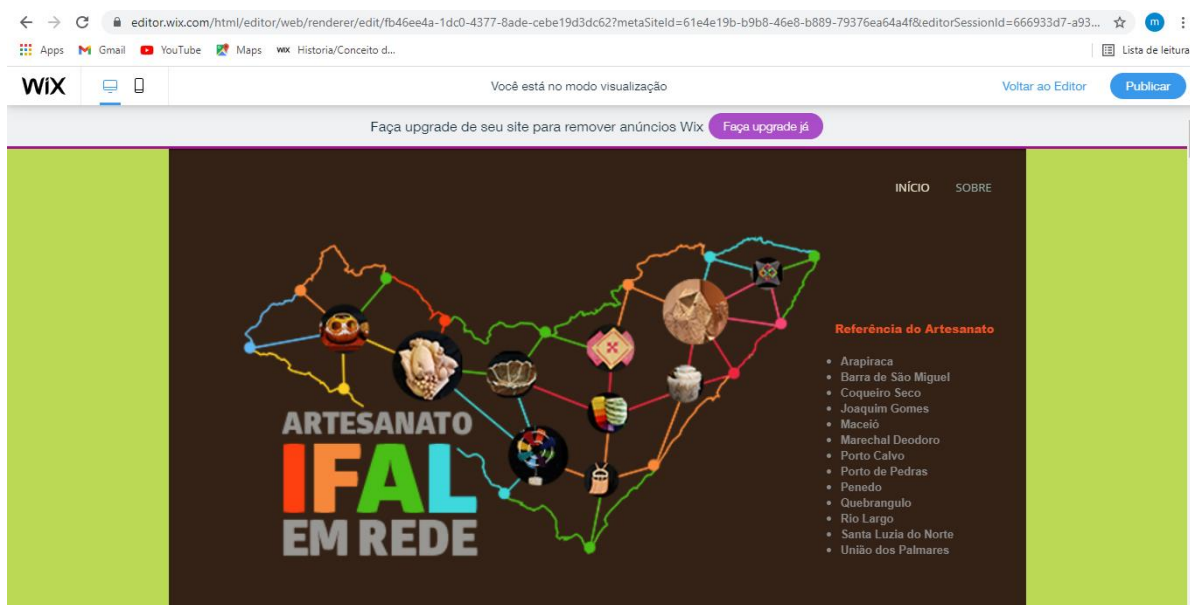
editor.wix.com/html/editor/web/renderer/edit/fb46ee4a-1dc0-4377-8ade-cebe19d3dc62?metaSiteId=61e4e19b-b9b8-46e8-b889-79376ea64a4f&editorSessionId=666933d7-a93...

Apps Gmail YouTube Maps Historia/Conceito d...

Lista de leitura

WiX

Você está no modo visualização

Voltar ao Editor

Publicar

Faça upgrade de seu site para remover anúncios Wix Faça upgrade já

INÍCIO SOBRE

ARTESANATO
IFAL
EM REDE

Referência do Artesanato

- Arapiraca
- Barra de São Miguel
- Coqueiro Seco
- Joaquim Gomes
- Maceió
- Marechal Deodoro
- Porto Calvo
- Porto de Pedras
- Penedo
- Quebrangulo
- Rio Largo
- Santa Luzia do Norte
- União dos Palmares